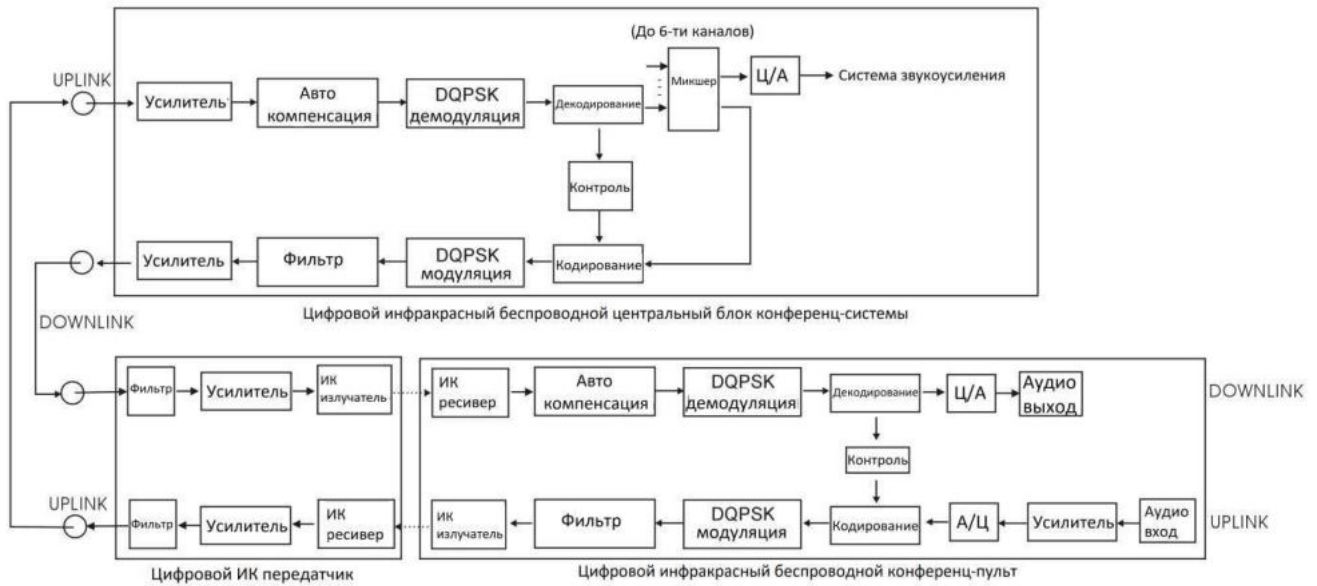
(До 6-ти каналов)

UPLINK

Усилитель

Авто компенсация

DQPSK демодуляция

Декодирование

Микшер

Ц/А

Система звукоусиления

Контроль

Усилитель

Фильтр

DQPSK модуляция

Кодирование

Цифровой инфракрасный беспроводной центральный блок конференц-системы

DOWNLINK

Фильтр

Усилитель

ИК излучатель

ИК ресивер

Авто компенсация

DQPSK демодуляция

Декодирование

Ц/А

Аудио выход

DOWNLINK

Контроль

UPLINK

Фильтр

Усилитель

ИК ресивер

ИК излучатель

Фильтр

DQPSK модуляция

Кодирование

А/Ц

Усилитель

Аудио вход

UPLINK

Цифровой ИК передатчик

Цифровой инфракрасный беспроводной конференц-пульт